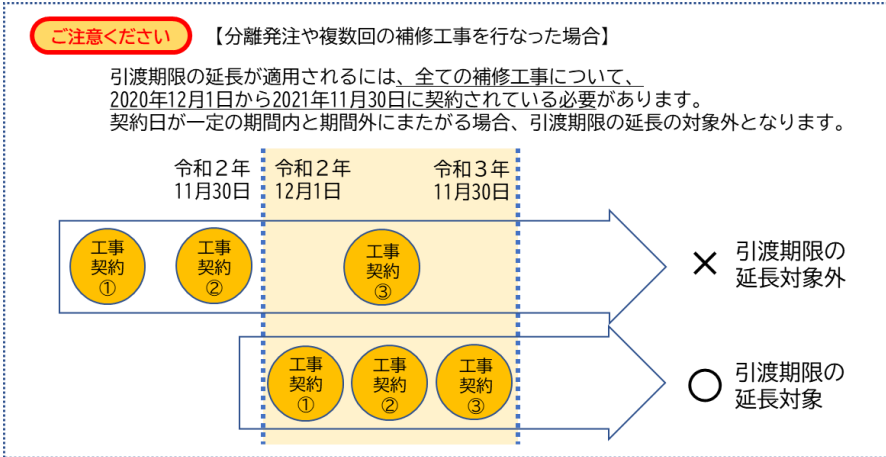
ご注意ください 【分離発注や複数回の補修工事を行なった場合】

引渡期限の延長が適用されるには、全ての補修工事について、2020年12月1日から2021年11月30日に契約されている必要があります。契約日が一定の期間内と期間外にまたがる場合、引渡期限の延長の対象外となります。

令和２年 11月30日

令和２年 12月1日

令和３年 11月30日

工事 契約 ①

工事 契約 ②

工事 契約 ③

× 引渡期限の 延長対象外

工事 契約 ①

工事 契約 ②

工事 契約 ③

○ 引渡期限の 延長対象